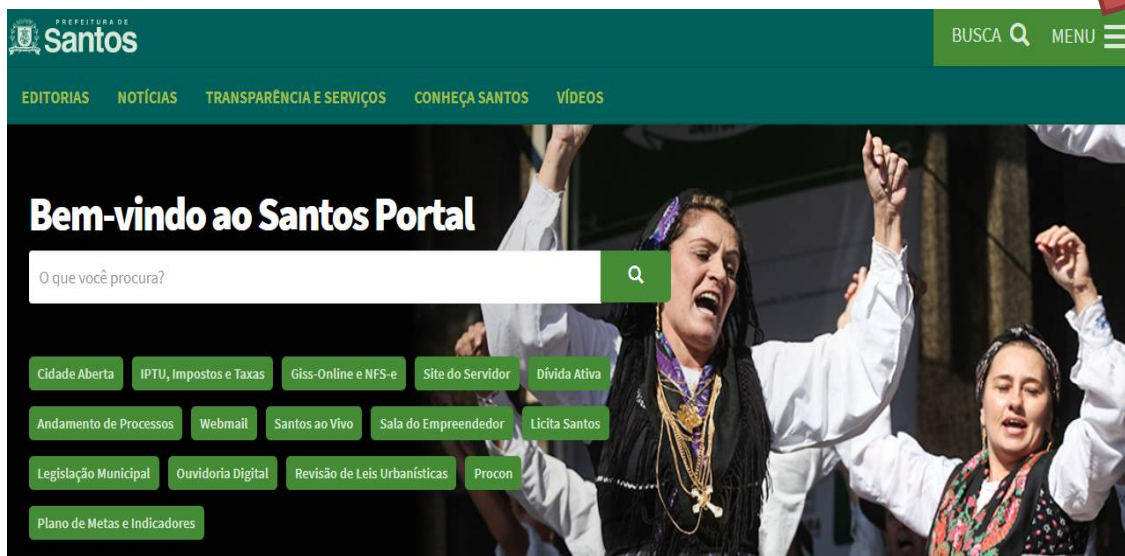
PREFEITURA DE
Santos

BUSCA MENU

EDITORIAS NOTÍCIAS TRANSPARÊNCIA E SERVIÇOS CONHEÇA SANTOS VÍDEOS

Bem-vindo ao Santos Portal

O que você procura?

Cidade Aberta
IPTU, Impostos e Taxas
Giss-Online e NFS-e
Site do Servidor
Dívida Ativa
Andamento de Processos
Webmail
Santos ao Vivo
Sala do Empreendedor
Licita Santos
Legislação Municipal
Ouvidoria Digital
Revisão de Leis Urbanísticas
Procon
Plano de Metas e Indicadores